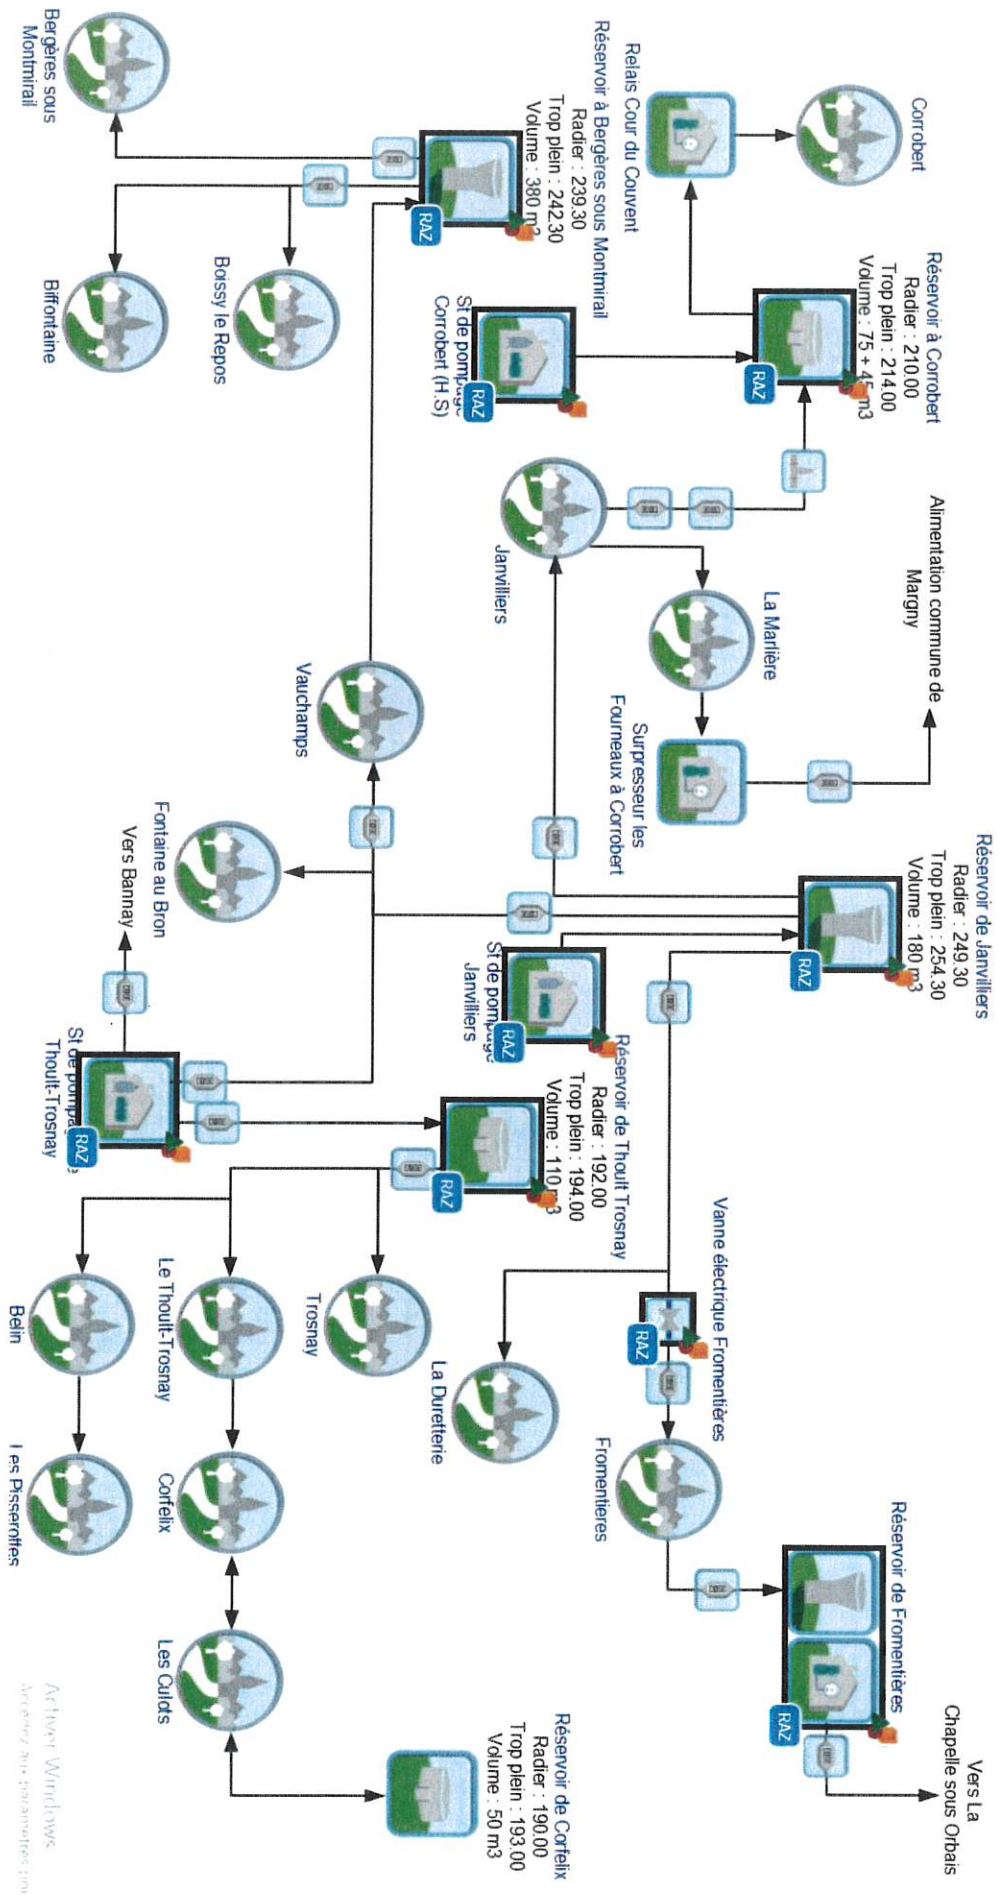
Corrobert

Relais Cour du Couvent

Réservoir à Corrobert
Radier : 210.00
Trop plein : 214.00
Volume : 75 + 45 m3

RAZ

St de pompage
Corrobert (H.S)

RAZ

Réservoir à Bergères sous Montmirail
Radier : 239.30
Trop plein : 242.30
Volume : 380 m3

RAZ

Bergères sous Montmirail

Boissy le Repos

Biffontaine

Alimentation commune de Margny

Janvilliers

La Marlière

Surpresseur les Fourneaux à Corrobert

Vauchamps

Réservoir de Janvilliers
Radier : 249.30
Trop plein : 254.30
Volume : 180 m3

RAZ

St de pompage
Janvilliers

RAZ

Fontaine au Bron

Vers Bannay

St de pompage
Thoult-Trosnay

RAZ

Réservoir de Thoult Trosnay
Radier : 192.00
Trop plein : 194.00
Volume : 110 m3

RAZ

Vanne électrique Fromentières

RAZ

Fromentières

La Dureterie

Trosnay

Le Thoult-Trosnay

Belin

Les Pisseroftes

Corfelix

Les Culots

Réservoir de Fromentières

RAZ

Vers La Chapelle sous Orbais

Réservoir de Corfelix
Radier : 190.00
Trop plein : 193.00
Volume : 50 m3

Activer Windows
Accédez aux paramètres pour